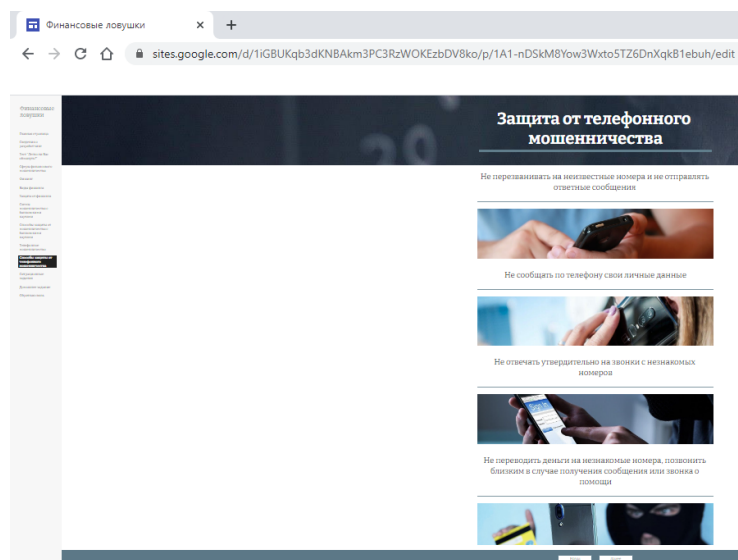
Финансовые ловушки ×
+
sites.google.com/d/1iGBUKqb3dKNBAkm3PC3RzWOKEzbDV8ko/p/1A1-nDSkM8Yow3Wxto5TZ6DnXqkB1ebuh/edit

Финансовые ловушки

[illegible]

Защита от телефонного мошенничества

Не перезванивать на неизвестные номера и не отправлять ответные сообщения

Не сообщать по телефону свои личные данные

Не отвечать утвердительно на звонки с незнакомых номеров

Не переводить деньги на незнакомые номера, позвонить близким в случае получения сообщения или звонка о помощи